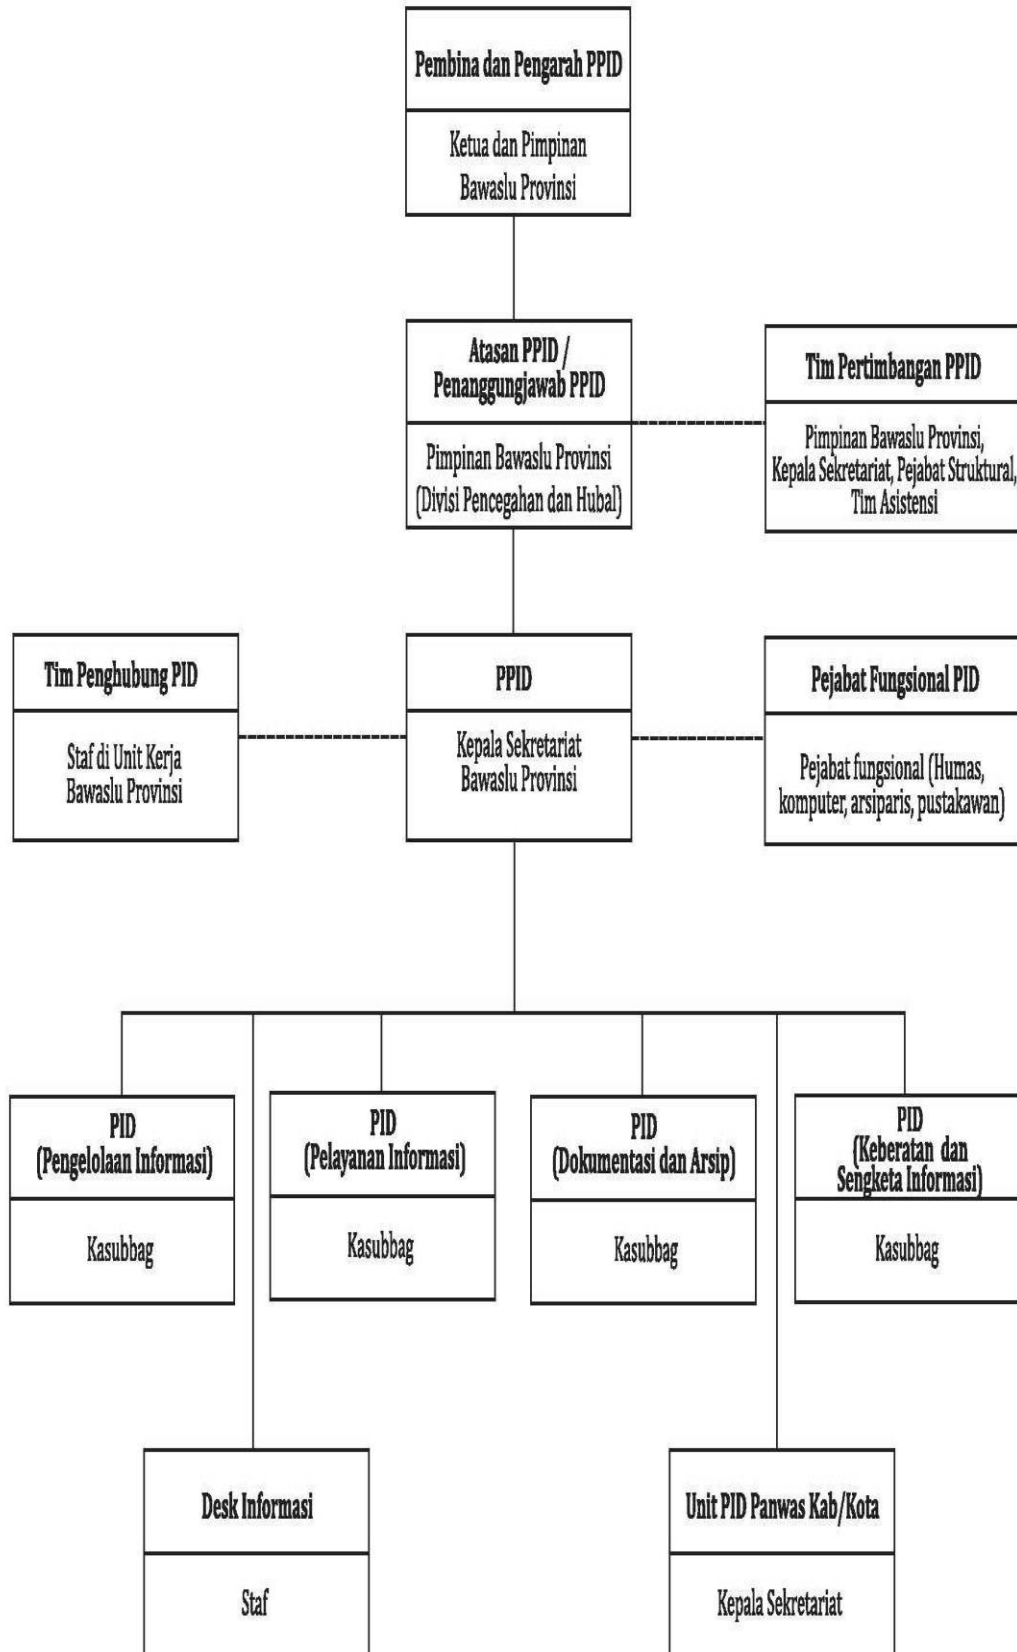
Pembina dan Pengarah PPID

Ketua dan Pimpinan Bawaslu Provinsi

Atasan PPID / Penanggungjawab PPID

Pimpinan Bawaslu Provinsi (Divisi Pencegahan dan Hubal)

Tim Pertimbangan PPID

Pimpinan Bawaslu Provinsi, Kepala Sekretariat, Pejabat Struktural, Tim Asistensi

Tim Penghubung PID

Staf di Unit Kerja Bawaslu Provinsi

PPID

Kepala Sekretariat Bawaslu Provinsi

Pejabat Fungsional PID

Pejabat fungsional (Humas, komputer, arsiparis, pustakawan)

PID (Pengelolaan Informasi)

Kasubbag

PID (Pelayanan Informasi)

Kasubbag

PID (Dokumentasi dan Arsip)

Kasubbag

PID (Keberatan dan Sengketa Informasi)

Kasubbag

Desk Informasi

Staf

Unit PID Panwas Kab/Kota

Kepala Sekretariat